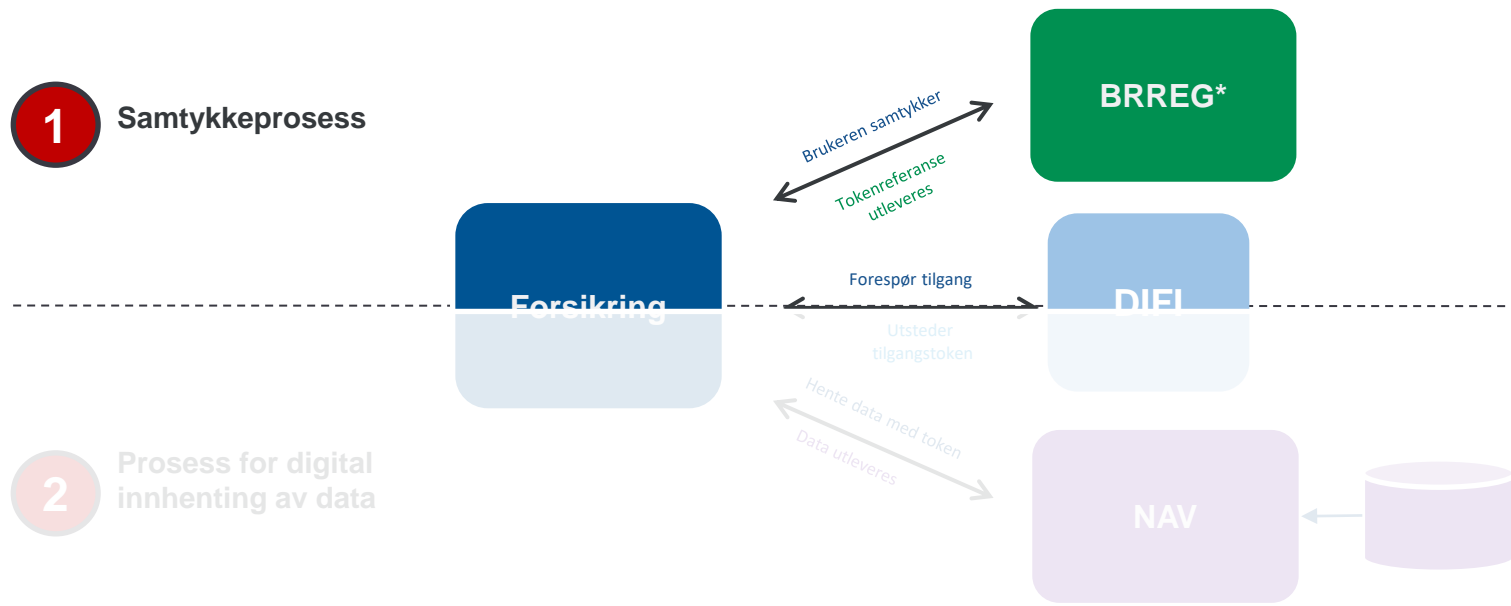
1

Samtykkeprosess

BRREG*

Brukeren samtykker

Tokenreferanse utleveres

Forsikring

Forespør tilgang

Utsteder tilgangstoken

DIFI

Hente data med token

Data utleveres

2

Prosess for digital innhenting av data

NAV